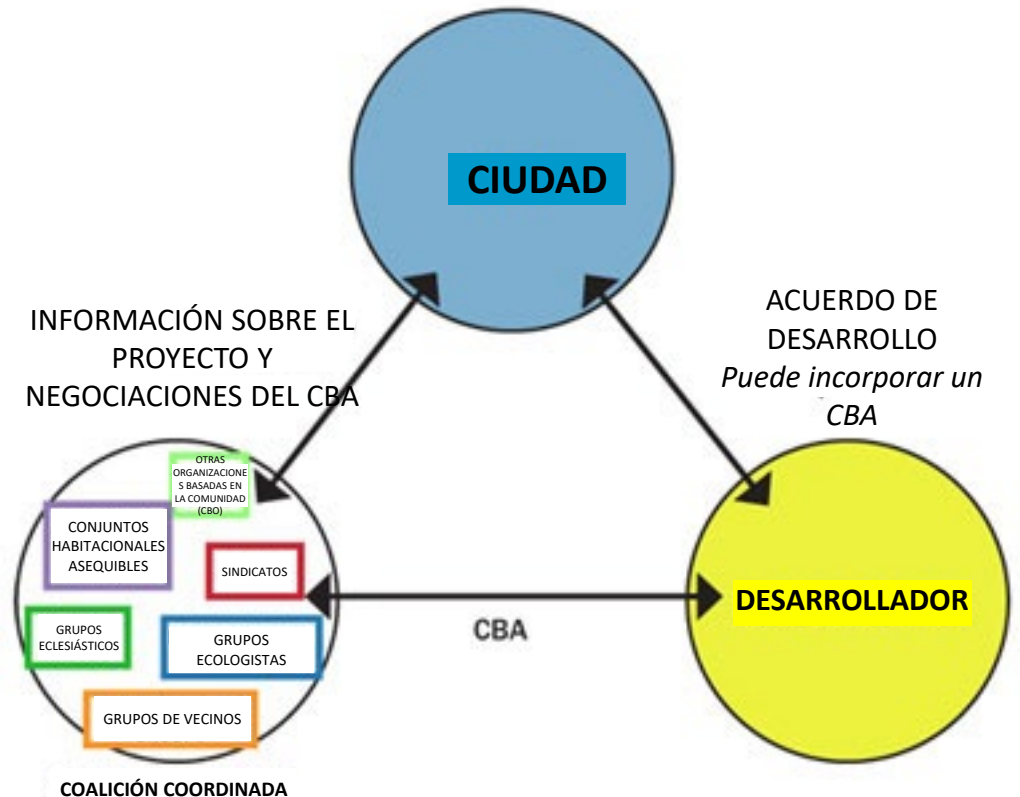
CIUDAD

INFORMACIÓN SOBRE EL PROYECTO Y NEGOCIACIONES DEL CBA

ACUERDO DE DESARROLLO
*Puede incorporar un CBA*

OTRAS ORGANIZACIONES BASADAS EN LA COMUNIDAD (CBO)

CONJUNTOS HABITACIONALES ASEQUIBLES

SINDICATOS

GRUPOS ECLESIÁSTICOS

GRUPOS ECOLOGISTAS

GRUPOS DE VECINOS

CBA

DESARROLLADOR

COALICIÓN COORDINADA